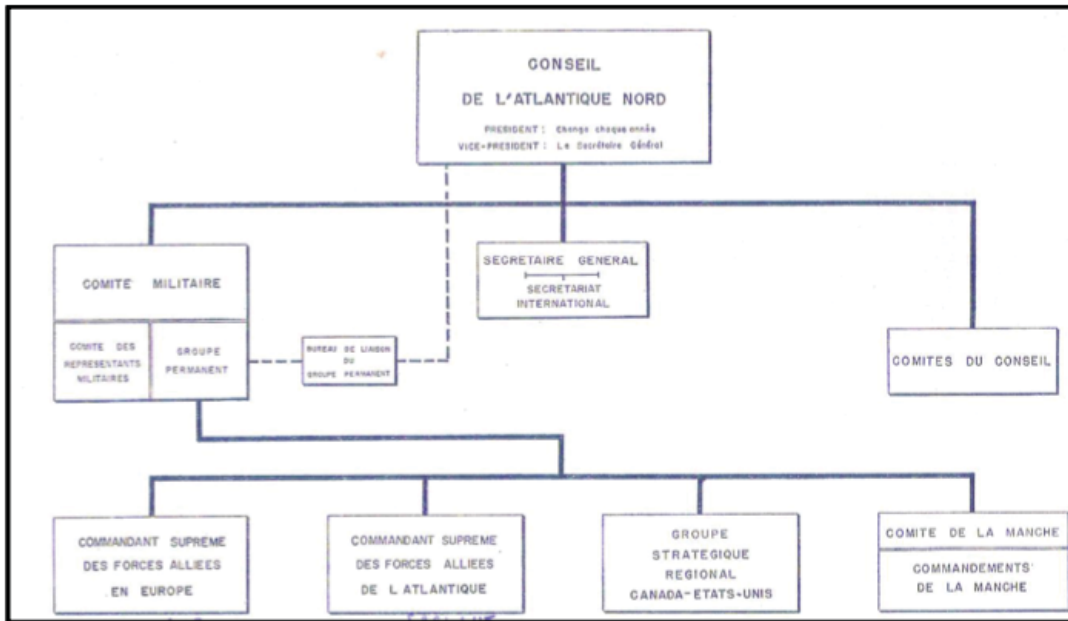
CONSEIL
DE L'ATLANTIQUE NORD
PRESIDENT : Change chaque année
VICE-PRESIDENT : Le Secrétaire Général

COMITE MILITAIRE

COMITE DES REPRESENTANTS MILITAIRES

GROUPE PERMANENT

BUREAU DE LIAISON DU GROUPE PERMANENT

SECRETAIRE GENERAL
SECRETARIAT INTERNATIONAL

COMITES DU CONSEIL

COMMANDANT SUPREME DES FORCES ALLIEES EN EUROPE

COMMANDANT SUPREME DES FORCES ALLIEES DE L ATLANTIQUE

GROUPE STRATEGIQUE REGIONAL CANADA-ETATS-UNIS

COMITE DE LA MANCHE

COMMANDEMENTS DE LA MANCHE